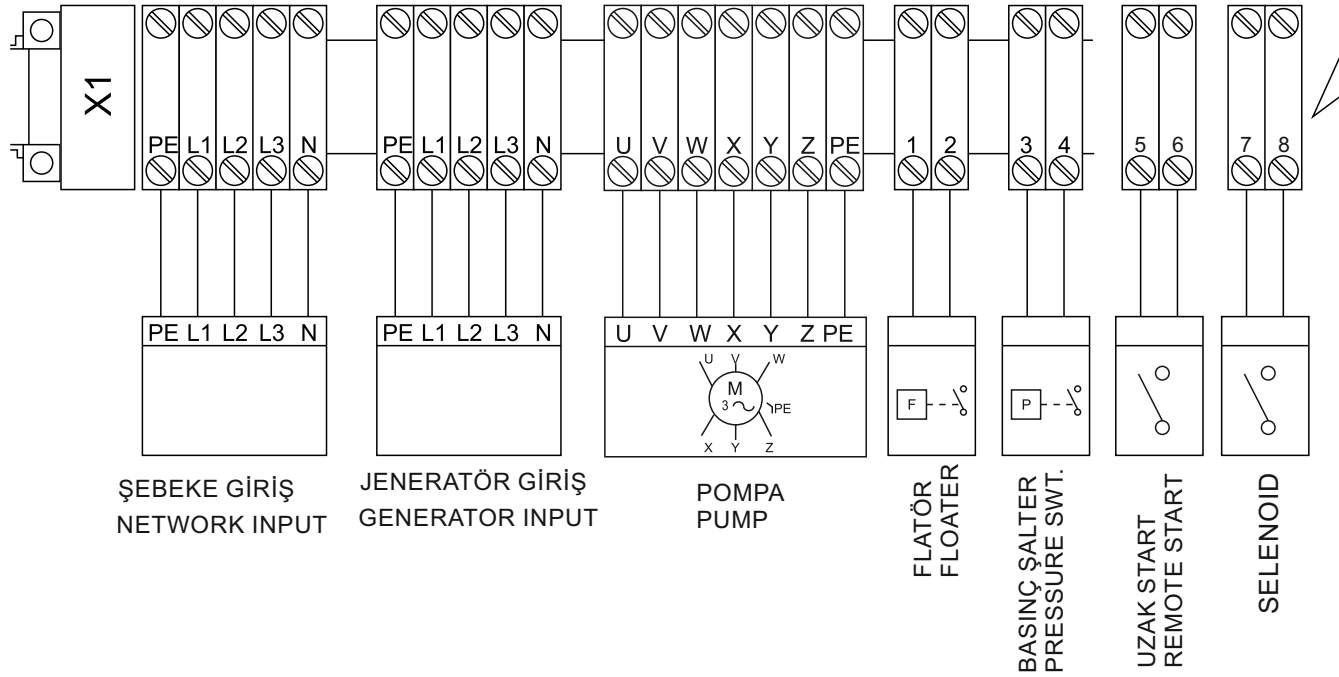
X1

PE L1 L2 L3 N

PE L1 L2 L3 N

U V W X Y Z PE

1 2

3 4

5 6

7 8

PE L1 L2 L3 N

PE L1 L2 L3 N

U V W X Y Z PE

U V W
M
3 ~
PE
X Y Z

F

P

ŞEBEKE GİRİŞ
NETWORK INPUT

JENERATÖR GİRİŞ
GENERATOR INPUT

POMPA
PUMP

FLATÖR
FLOATER

BASINÇ ŞALTER
PRESSURE SWT.

UZAK START
REMOTE START

SELENOID